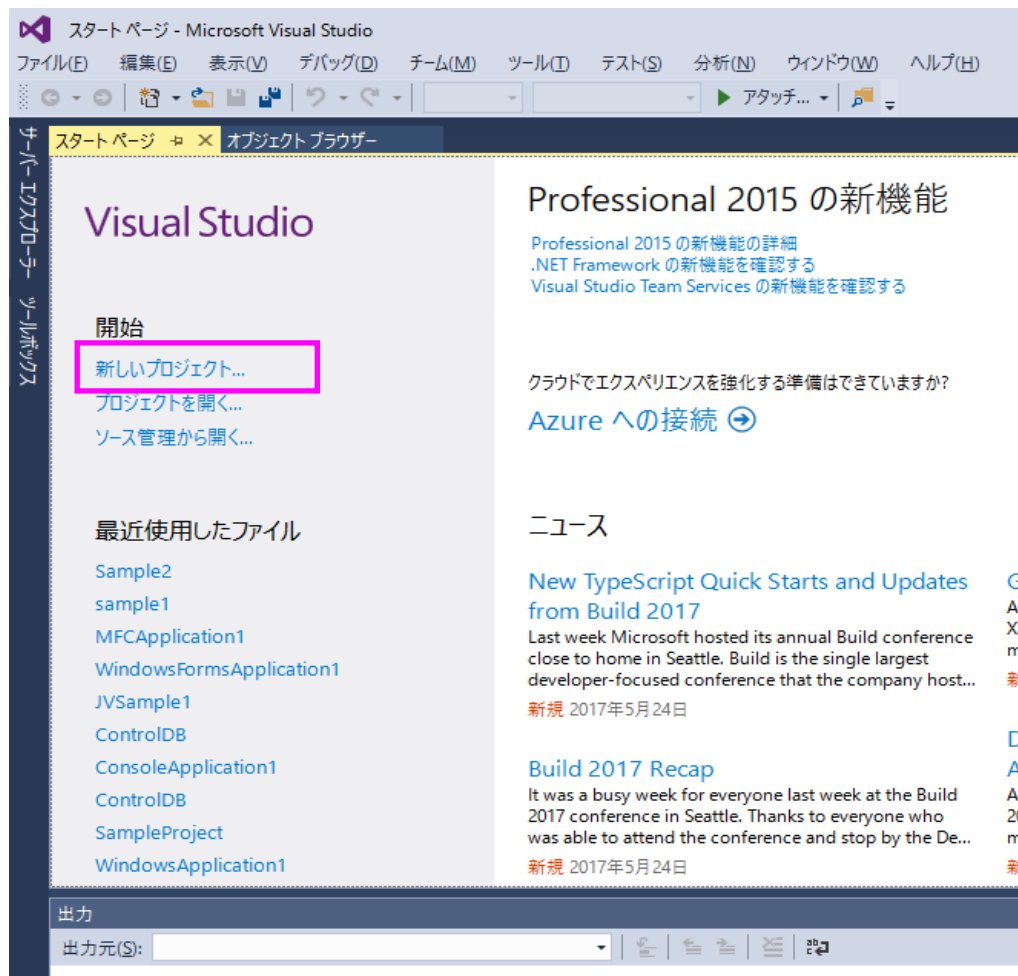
スタート ページ - Microsoft Visual Studio

ファイル(F) 編集(E) 表示(V) デバッグ(D) チーム(M) ツール(T) テスト(S) 分析(N) ウィンドウ(W) ヘルプ(H)

アタッチ...

サーバー エクスプローラー ツールボックス

スタート ページ オブジェクト ブラウザー

Visual Studio

開始
新しいプロジェクト...
プロジェクトを開く...
ソース管理から開く...

最近使用したファイル
Sample2
sample1
MFCApplication1
WindowsFormsApplication1
JVSample1
ControlDB
ConsoleApplication1
ControlDB
SampleProject
WindowsApplication1

Professional 2015 の新機能
Professional 2015 の新機能の詳細
.NET Framework の新機能を確認する
Visual Studio Team Services の新機能を確認する

クラウドでエクスペリエンスを強化する準備はできていますか?
Azure への接続

ニュース

New TypeScript Quick Starts and Updates from Build 2017
Last week Microsoft hosted its annual Build conference close to home in Seattle. Build is the single largest developer-focused conference that the company host...
新規 2017年5月24日

Build 2017 Recap
It was a busy week for everyone last week at the Build 2017 conference in Seattle. Thanks to everyone who was able to attend the conference and stop by the De...
新規 2017年5月24日

出力
出力元(S):